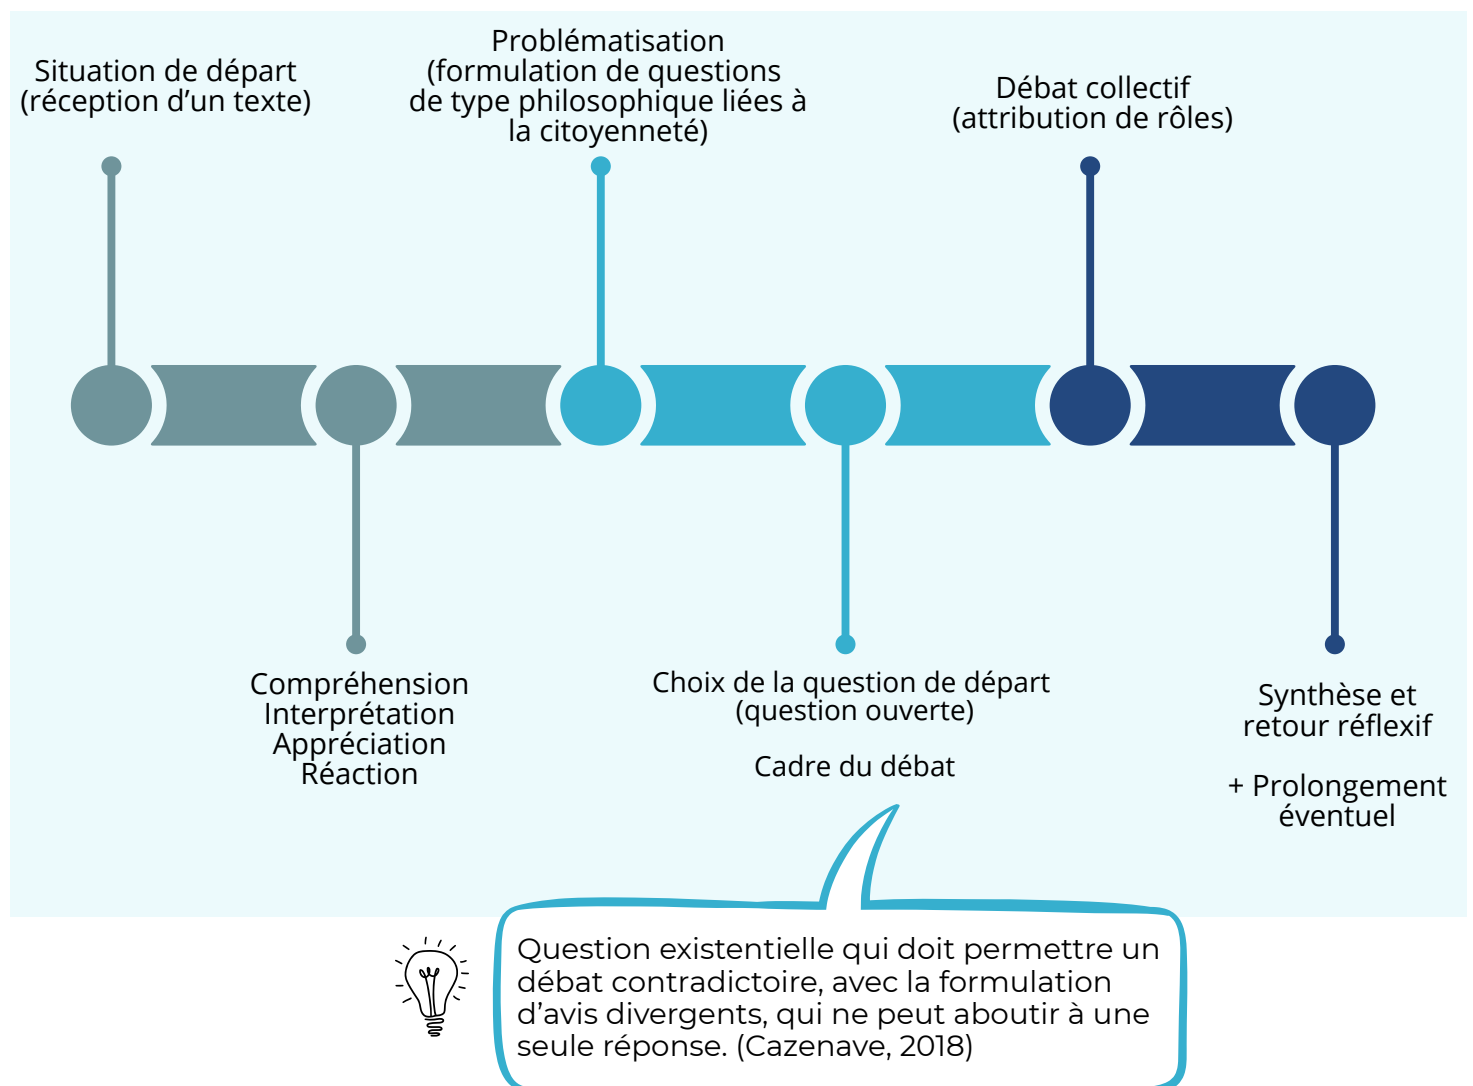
Situation de départ
(réception d’un texte)

Problématisation
(formulation de questions de type philosophique liées à la citoyenneté)

Débat collectif
(attribution de rôles)

Compréhension
Interprétation
Appréciation
Réaction

Choix de la question de départ
(question ouverte)

Cadre du débat

Synthèse et retour réflexif

+ Prolongement éventuel

Question existentielle qui doit permettre un débat contradictoire, avec la formulation d’avis divergents, qui ne peut aboutir à une seule réponse. (Cazenave, 2018)